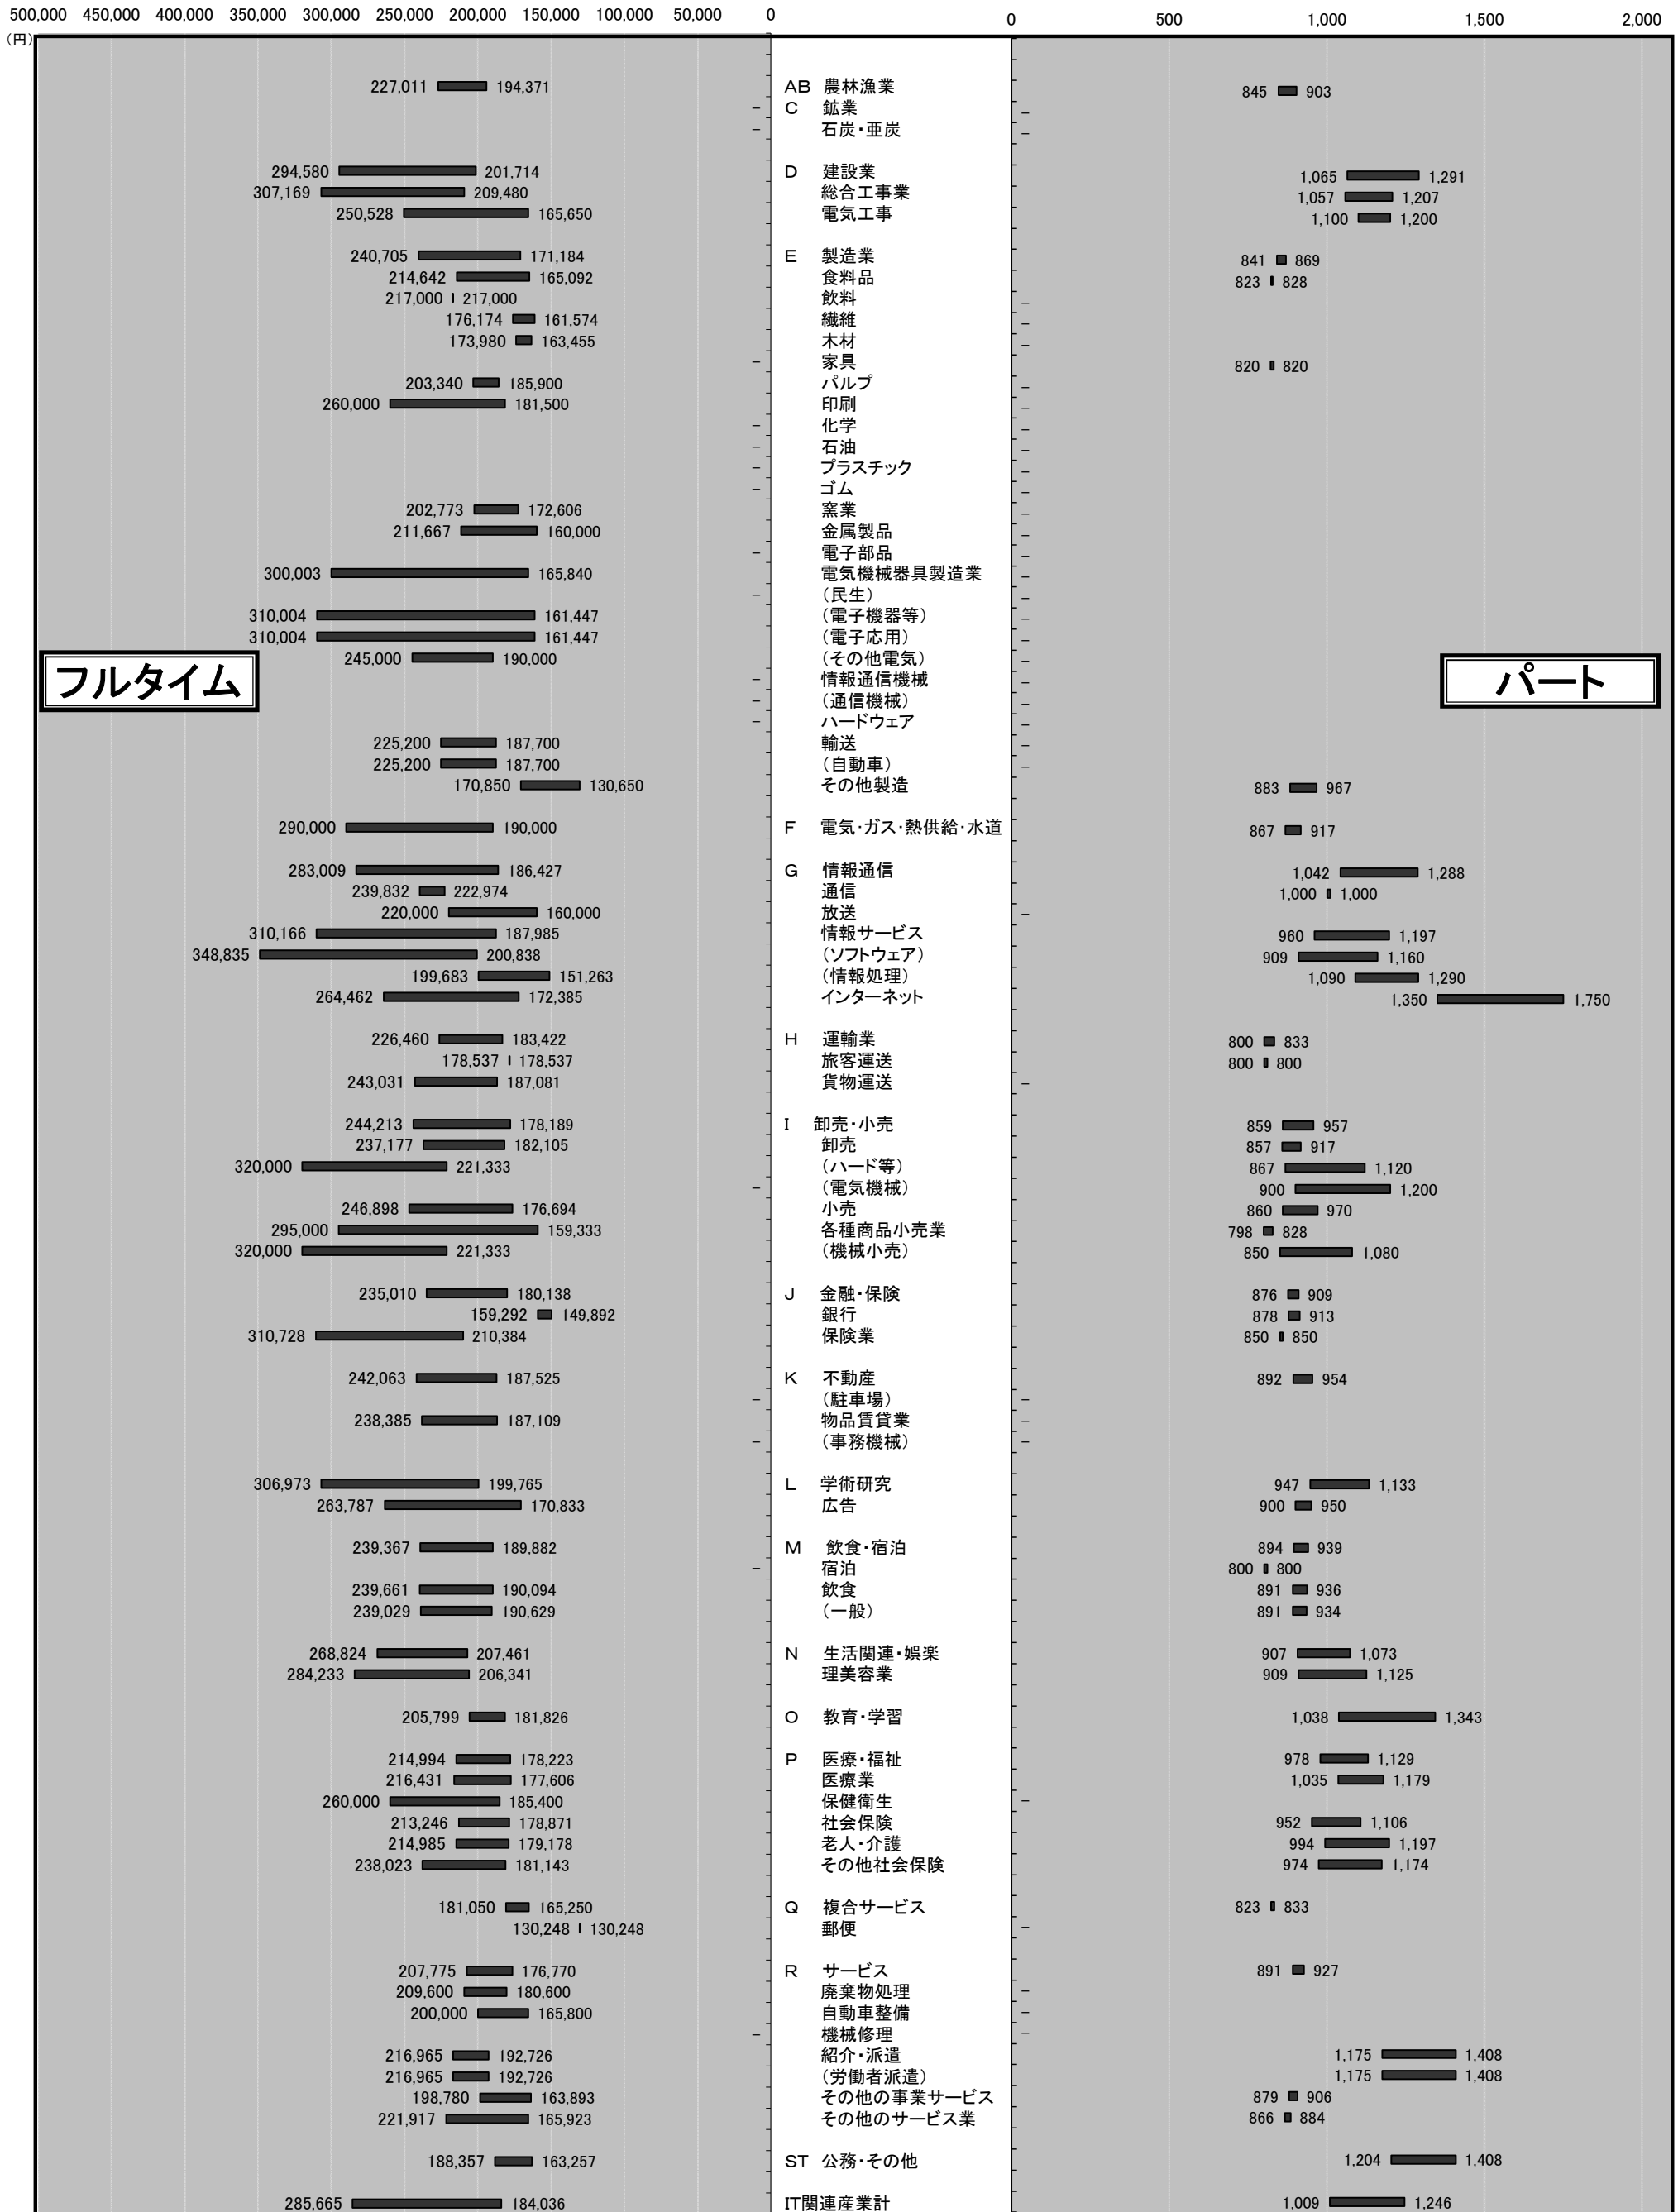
500,000 450,000 400,000 350,000 300,000 250,000 200,000 150,000 100,000 50,000 0
(円)

0 500 1,000 1,500 2,000

フルタイム

パート

| フルタイム | 産業 | パート |
|---|---|---|
| 227,011 194,371 | AB 農林漁業 | 845 903 |
| - | C 鉱業 | - |
| - | 石炭・亜炭 | - |
| 294,580 201,714 | D 建設業 | 1,065 1,291 |
| 307,169 209,480 | 総合工事業 | 1,057 1,207 |
| 250,528 165,650 | 電気工事 | 1,100 1,200 |
| 240,705 171,184 | E 製造業 | 841 869 |
| 214,642 165,092 | 食料品 | 823 828 |
| 217,000 217,000 | 飲料 | - |
| 176,174 161,574 | 繊維 | - |
| 173,980 163,455 | 木材 | - |
| - | 家具 | 820 820 |
| 203,340 185,900 | パルプ | - |
| 260,000 181,500 | 印刷 | - |
| - | 化学 | - |
| - | 石油 | - |
| - | プラスチック | - |
| - | ゴム | - |
| 202,773 172,606 | 窯業 | - |
| 211,667 160,000 | 金属製品 | - |
| - | 電子部品 | - |
| 300,003 165,840 | 電気機械器具製造業 | - |
| - | (民生) | - |
| 310,004 161,447 | (電子機器等) | - |
| 310,004 161,447 | (電子応用) | - |
| 245,000 190,000 | (その他電気) | - |
| - | 情報通信機械 | - |
| - | (通信機械) | - |
| - | ハードウェア | - |
| 225,200 187,700 | 輸送 | - |
| 225,200 187,700 | (自動車) | - |
| 170,850 130,650 | その他製造 | 883 967 |
| 290,000 190,000 | F 電気・ガス・熱供給・水道 | 867 917 |
| 283,009 186,427 | G 情報通信 | 1,042 1,288 |
| 239,832 222,974 | 通信 | 1,000 1,000 |
| 220,000 160,000 | 放送 | - |
| 310,166 187,985 | 情報サービス | 960 1,197 |
| 348,835 200,838 | (ソフトウェア) | 909 1,160 |
| 199,683 151,263 | (情報処理) | 1,090 1,290 |
| 264,462 172,385 | インターネット | 1,350 1,750 |
| 226,460 183,422 | H 運輸業 | 800 833 |
| 178,537 178,537 | 旅客運送 | 800 800 |
| 243,031 187,081 | 貨物運送 | - |
| 244,213 178,189 | I 卸売・小売 | 859 957 |
| 237,177 182,105 | 卸売 | 857 917 |
| 320,000 221,333 | (ハード等) | 867 1,120 |
| - | (電気機械) | 900 1,200 |
| 246,898 176,694 | 小売 | 860 970 |
| 295,000 159,333 | 各種商品小売業 | 798 828 |
| 320,000 221,333 | (機械小売) | 850 1,080 |
| 235,010 180,138 | J 金融・保険 | 876 909 |
| 159,292 149,892 | 銀行 | 878 913 |
| 310,728 210,384 | 保険業 | 850 850 |
| 242,063 187,525 | K 不動産 | 892 954 |
| - | (駐車場) | - |
| 238,385 187,109 | 物品賃貸業 | - |
| - | (事務機械) | - |
| 306,973 199,765 | L 学術研究 | 947 1,133 |
| 263,787 170,833 | 広告 | 900 950 |
| 239,367 189,882 | M 飲食・宿泊 | 894 939 |
| - | 宿泊 | 800 800 |
| 239,661 190,094 | 飲食 | 891 936 |
| 239,029 190,629 | (一般) | 891 934 |
| 268,824 207,461 | N 生活関連・娯楽 | 907 1,073 |
| 284,233 206,341 | 理美容業 | 909 1,125 |
| 205,799 181,826 | O 教育・学習 | 1,038 1,343 |
| 214,994 178,223 | P 医療・福祉 | 978 1,129 |
| 216,431 177,606 | 医療業 | 1,035 1,179 |
| 260,000 185,400 | 保健衛生 | - |
| 213,246 178,871 | 社会保険 | 952 1,106 |
| 214,985 179,178 | 老人・介護 | 994 1,197 |
| 238,023 181,143 | その他社会保険 | 974 1,174 |
| 181,050 165,250 | Q 複合サービス | 823 833 |
| 130,248 130,248 | 郵便 | - |
| 207,775 176,770 | R サービス | 891 927 |
| 209,600 180,600 | 廃棄物処理 | - |
| 200,000 165,800 | 自動車整備 | - |
| - | 機械修理 | - |
| 216,965 192,726 | 紹介・派遣 | 1,175 1,408 |
| 216,965 192,726 | (労働者派遣) | 1,175 1,408 |
| 198,780 163,893 | その他の事業サービス | 879 906 |
| 221,917 165,923 | その他のサービス業 | 866 884 |
| 188,357 163,257 | ST 公務・その他 | 1,204 1,408 |
| 285,665 184,036 | IT関連産業計 | 1,009 1,246 |